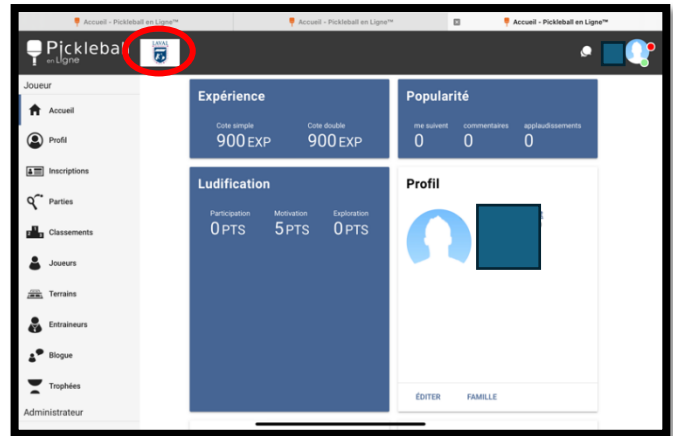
Accueil - Pickleball en Ligne™
Accueil - Pickleball en Ligne™
Accueil - Pickleball en Ligne™

Pickleball en Ligne

LAVAL

Joueur
Accueil
Profil
Inscriptions
Parties
Classements
Joueurs
Terrains
Entraineurs
Blogue
Trophées
Administrateur

Expérience
Cote simple
900 EXP
Cote double
900 EXP

Popularité
me suivent
0
commentaires
0
applaudissements
0

Ludification
Participation
0 PTS
Motivation
5 PTS
Exploration
0 PTS

Profil

ÉDITER
FAMILLE